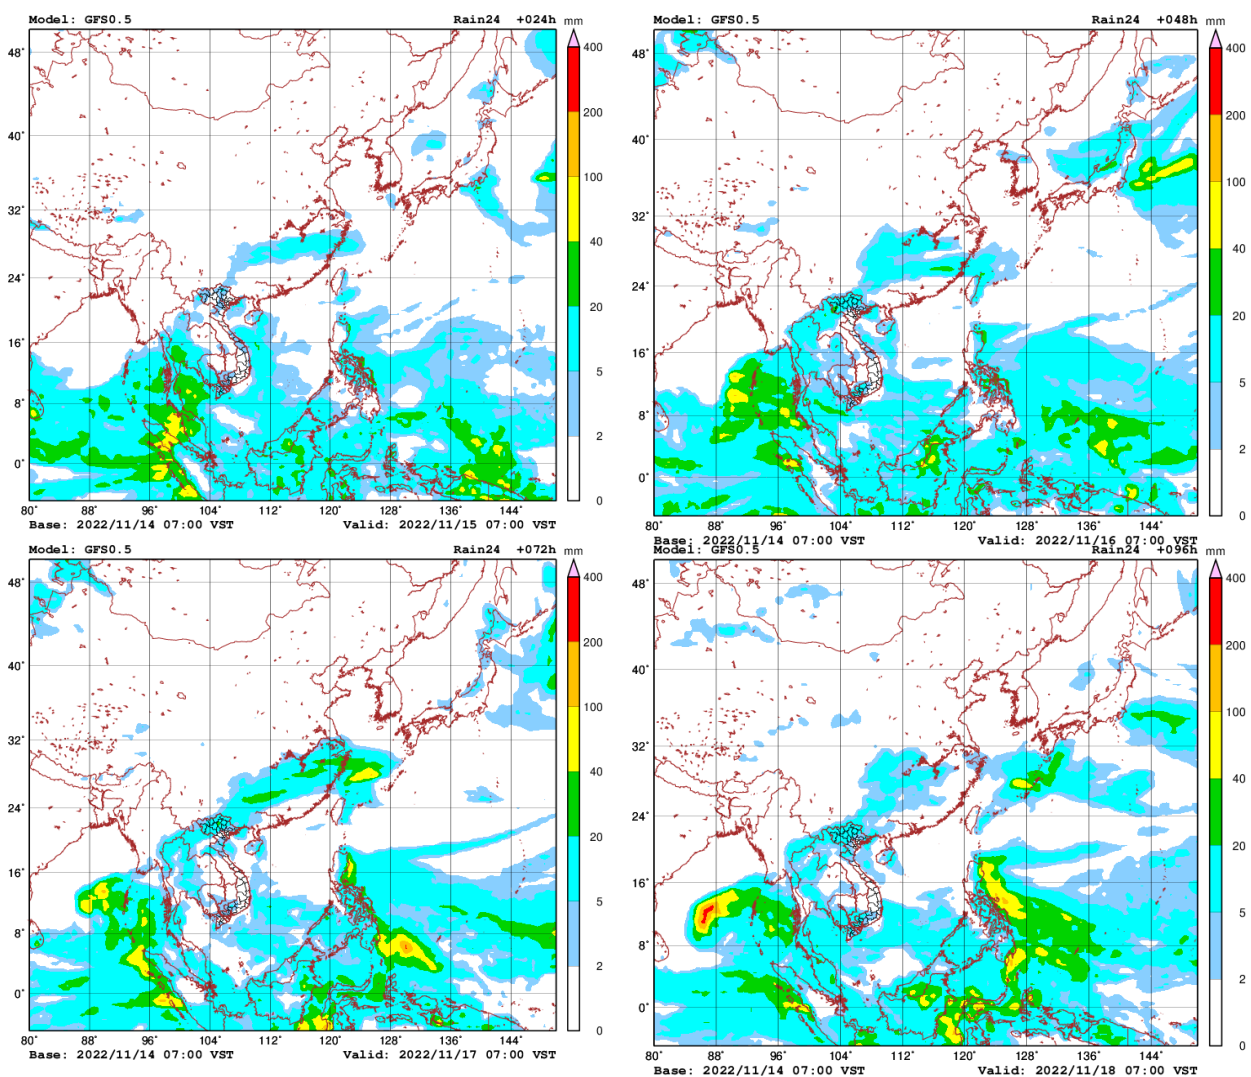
Model: GFS0.5 Rain24 +024h mm

400
200
100
40
20
5
2
0

48°
40°
32°
24°
16°
8°
0°

80° 88° 96° 104° 112° 120° 128° 136° 144°

Base: 2022/11/14 07:00 VST Valid: 2022/11/15 07:00 VST

Model: GFS0.5 Rain24 +048h mm

400
200
100
40
20
5
2
0

48°
40°
32°
24°
16°
8°
0°

80° 88° 96° 104° 112° 120° 128° 136° 144°

Base: 2022/11/14 07:00 VST Valid: 2022/11/16 07:00 VST

Model: GFS0.5 Rain24 +072h mm

400
200
100
40
20
5
2
0

48°
40°
32°
24°
16°
8°
0°

80° 88° 96° 104° 112° 120° 128° 136° 144°

Base: 2022/11/14 07:00 VST Valid: 2022/11/17 07:00 VST

Model: GFS0.5 Rain24 +096h mm

400
200
100
40
20
5
2
0

48°
40°
32°
24°
16°
8°
0°

80° 88° 96° 104° 112° 120° 128° 136° 144°

Base: 2022/11/14 07:00 VST Valid: 2022/11/18 07:00 VST